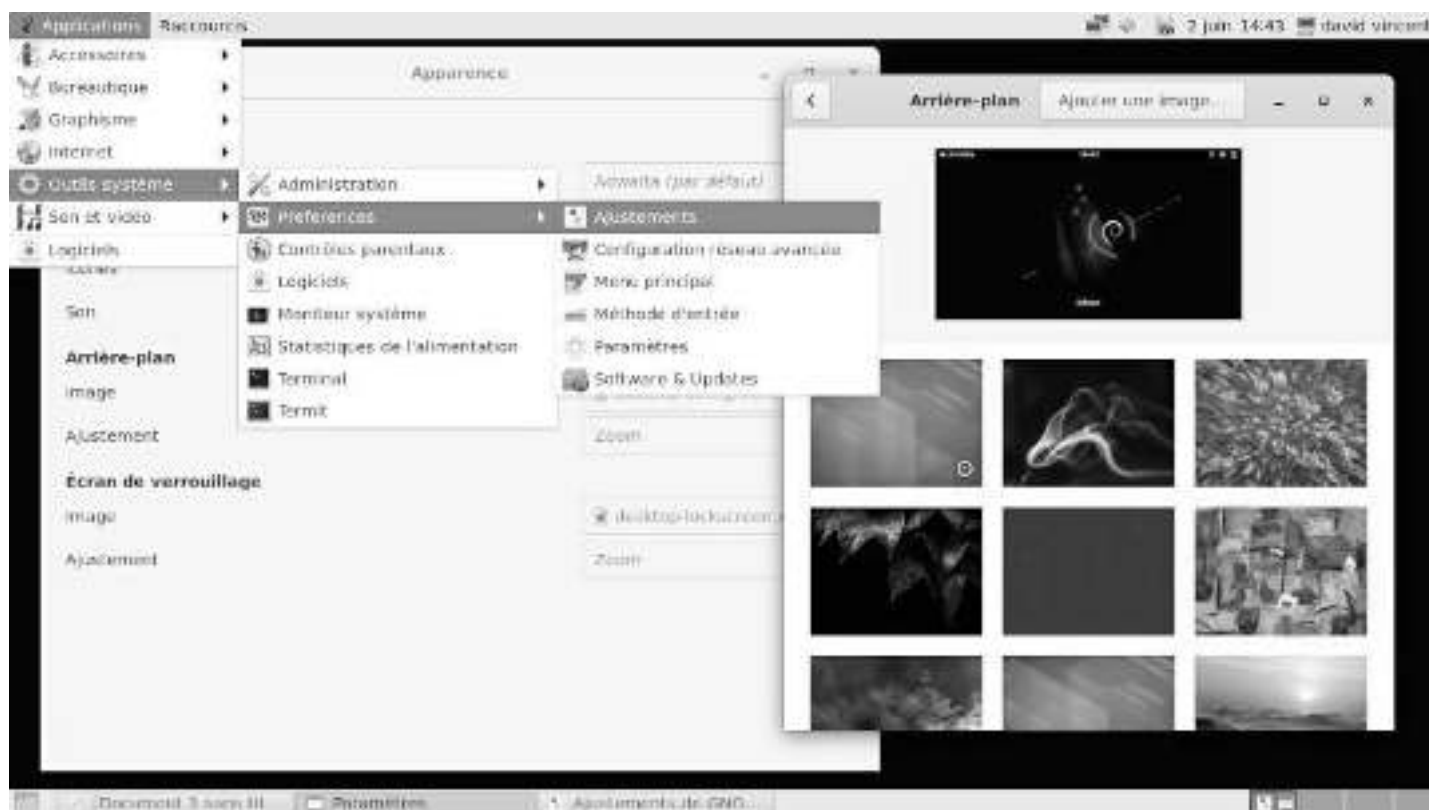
Applications Raccourcis

2 juin 14:43 david vincent

Accessoires
Bureautique
Graphisme
Internet
Outils système
Son et vidéo
Logiciels

Administration
Préférences
Contrôles parentaux
Logiciels
Moniteur système
Statistiques de l'alimentation
Terminal
Termit

Ajustements
Configuration réseau avancée
Menu principal
Méthode d'entrée
Paramètres
Software & Updates

Apparence

Adwaita (par défaut)

Son

Arrière-plan
Image
Ajustement
Zoom

Écran de verrouillage
Image
desktop-lockscreen
Ajustement
Zoom

Arrière-plan
Ajouter une image...

Document 1 sans titre
Paramètres
Ajustements de GNO...